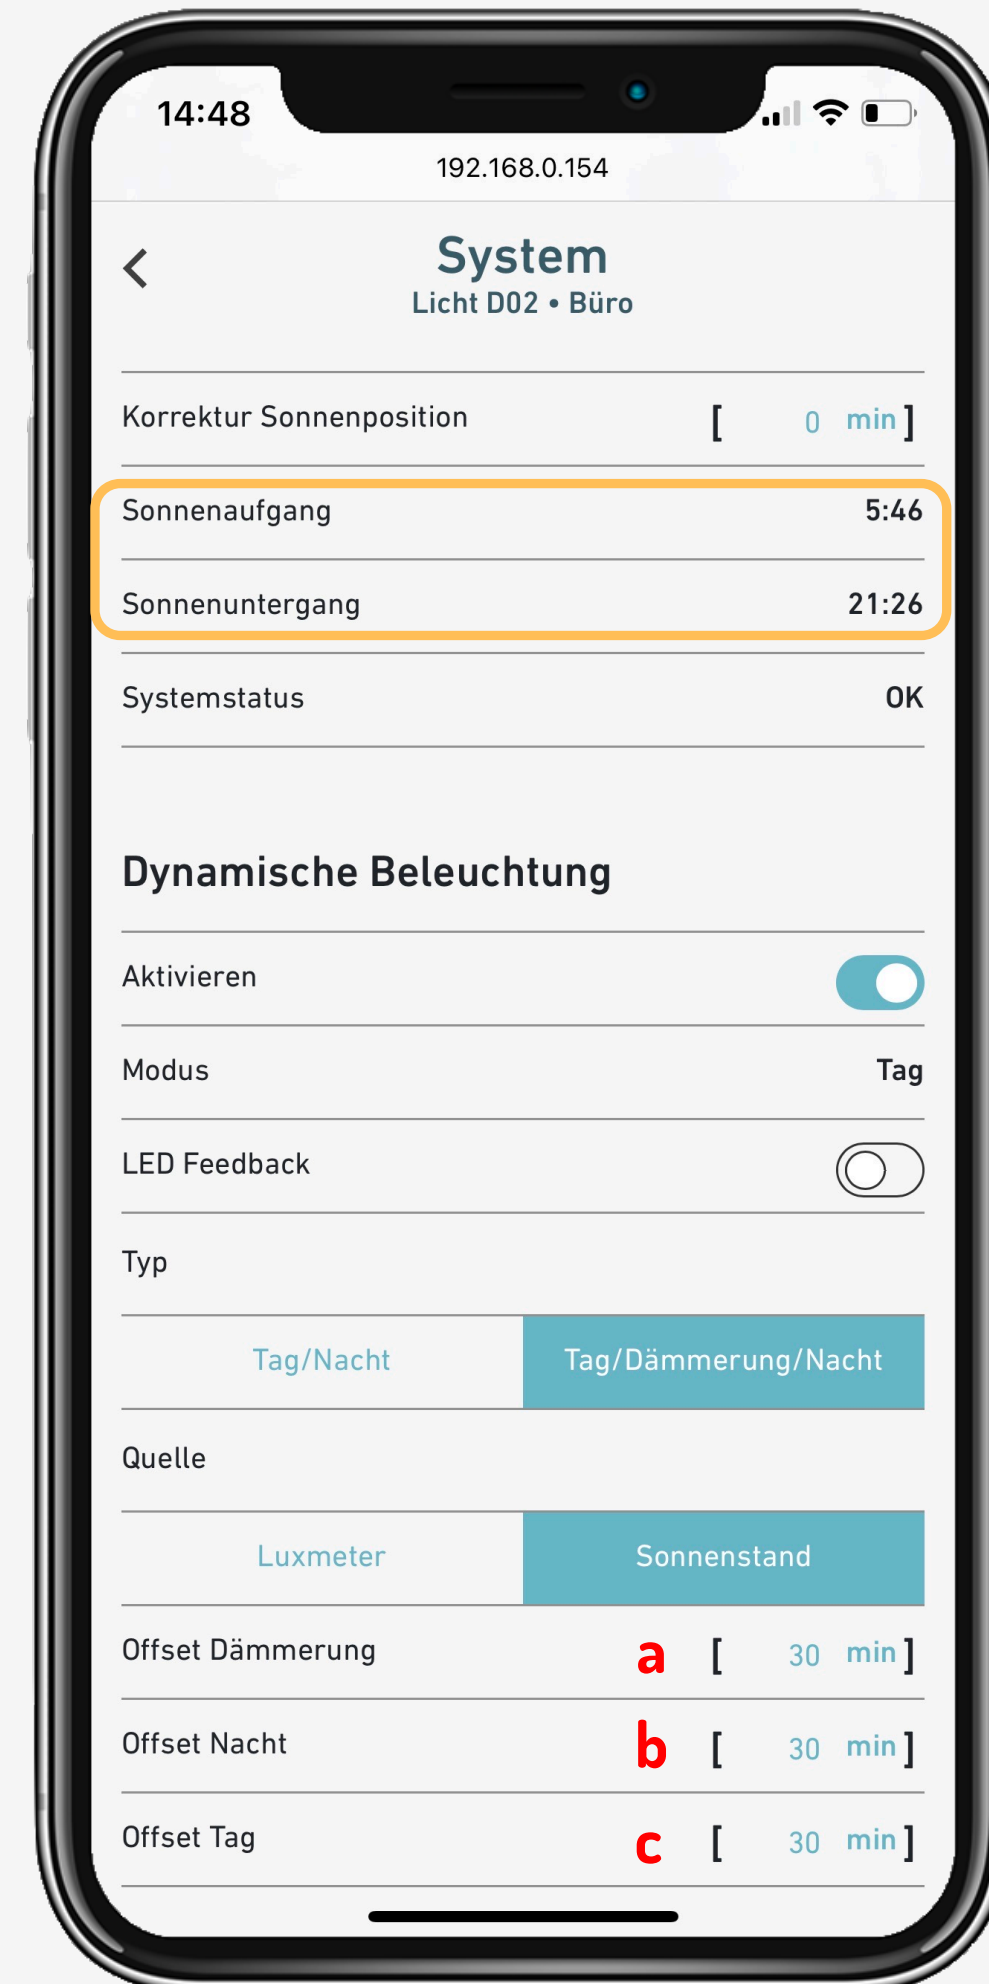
14:48

192.168.0.154

<

System

Licht D02 • Büro

Korrektur Sonnenposition [ 0 min ]

Sonnenaufgang 5:46

Sonnenuntergang 21:26

Systemstatus OK

Dynamische Beleuchtung

Aktivieren

Modus Tag

LED Feedback

Typ

| Tag/Nacht | Tag/Dämmerung/Nacht |
|---|---|

Quelle

| Luxmeter | Sonnenstand |
|---|---|

Offset Dämmerung a [ 30 min ]

Offset Nacht b [ 30 min ]

Offset Tag c [ 30 min ]